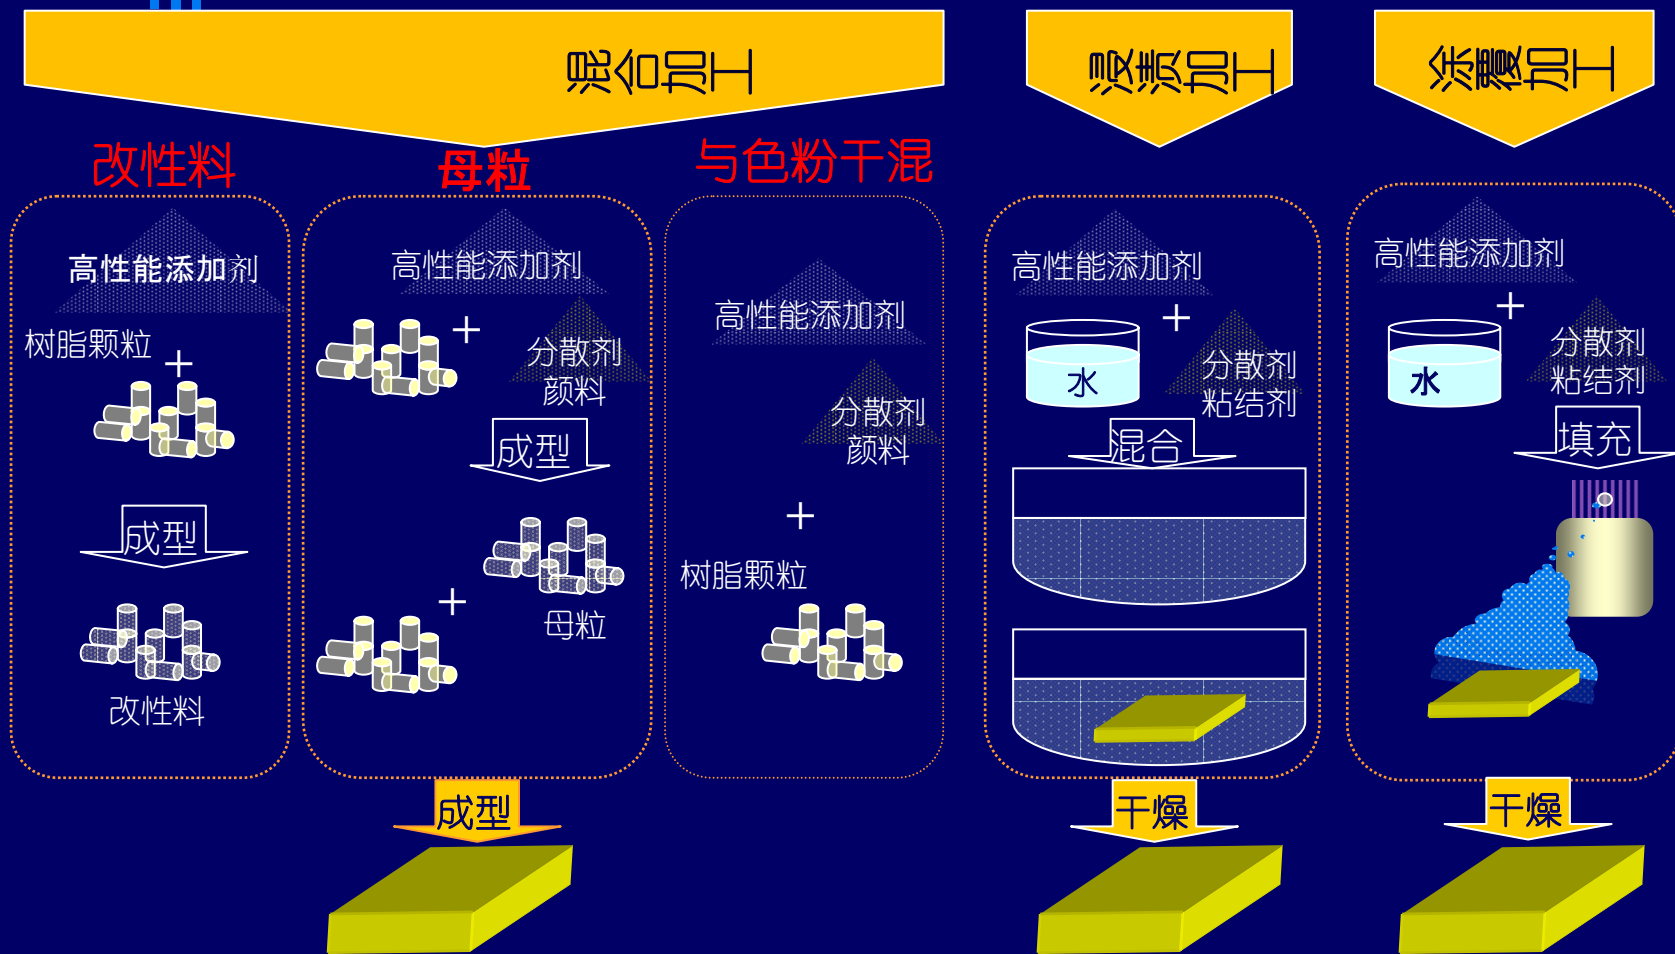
混合工艺

浸渍工艺

涂覆工艺

改性料

母粒

与色粉干混

高性能添加剂

树脂颗粒

+

成型

改性料

高性能添加剂

+

分散剂
颜料

成型

+

母粒

高性能添加剂

分散剂
颜料

+

树脂颗粒

高性能添加剂

+

水

分散剂
粘结剂

混合

高性能添加剂

+

水

分散剂
粘结剂

填充

成型

干燥

干燥